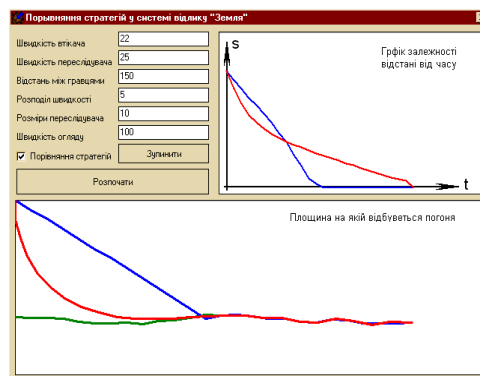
Порывняння стратегій у системі відліку "Земля"

Швидкість втікача 22
Швидкість переслідувача 25
Відстань між гравцями 150
Розподіл швидкості 5
Розміри переслідувача 10
Швидкість огляду 100
Порівняння стратегій
Зупинити
Розпочати

s
t
Грфік залежності відстані від часу

Площина на якій відбувється погоня